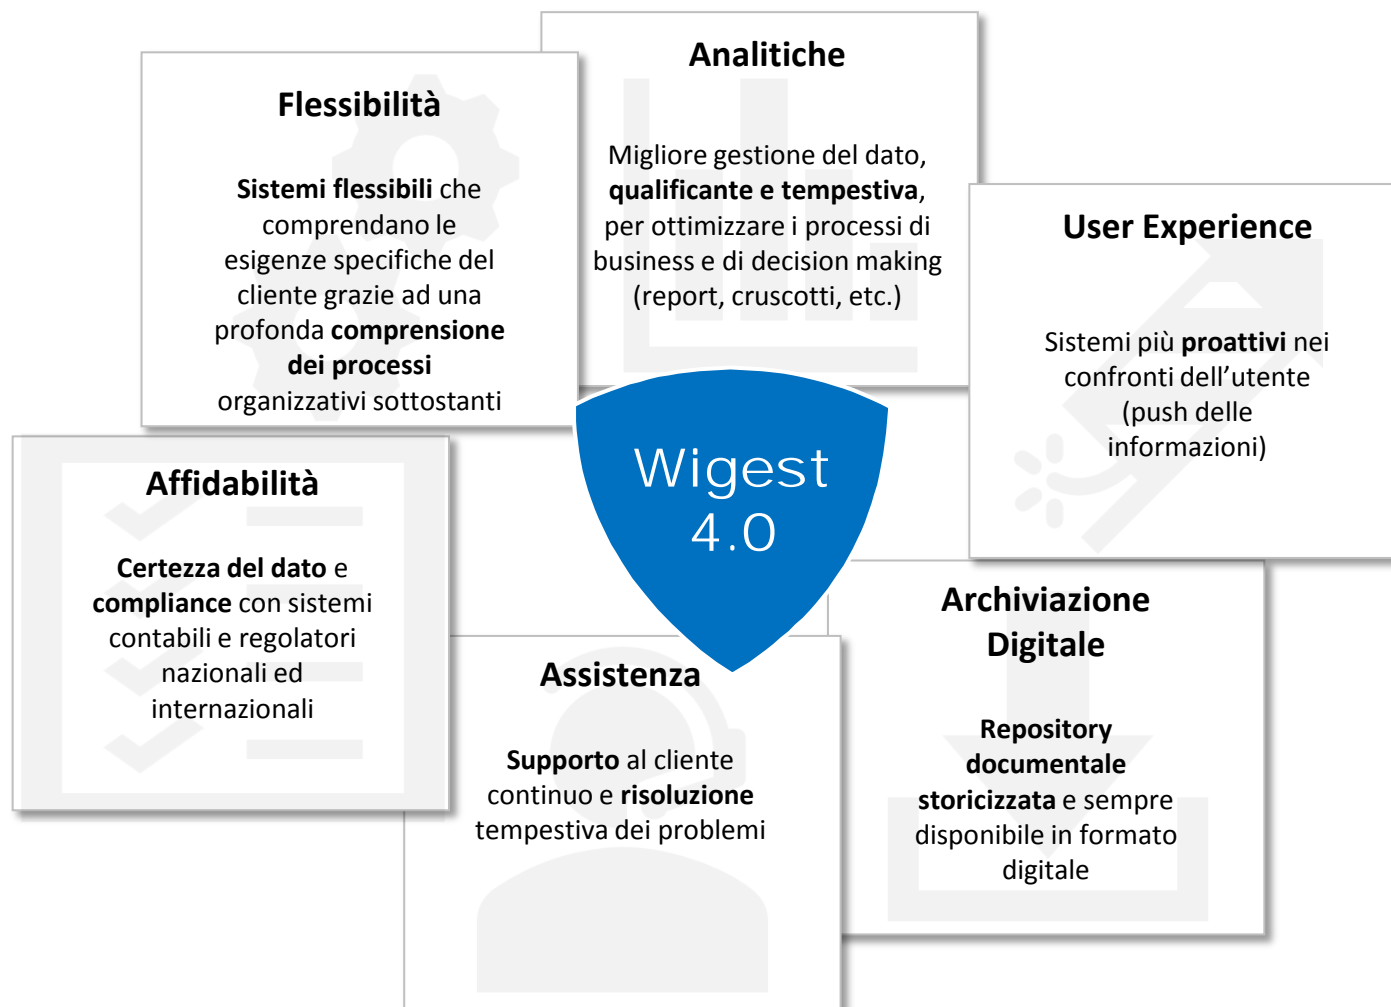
Flessibilità

Sistemi flessibili che comprendano le esigenze specifiche del cliente grazie ad una profonda comprensione dei processi organizzativi sottostanti

Analitiche

Migliore gestione del dato, qualificante e tempestiva, per ottimizzare i processi di business e di decision making (report, cruscotti, etc.)

User Experience

Sistemi più proattivi nei confronti dell'utente (push delle informazioni)

Wigest 4.0

Affidabilità

Certezza del dato e compliance con sistemi contabili e regolatori nazionali ed internazionali

Assistenza

Supporto al cliente continuo e risoluzione tempestiva dei problemi

Archiviazione Digitale

Repository documentale storicizzata e sempre disponibile in formato digitale